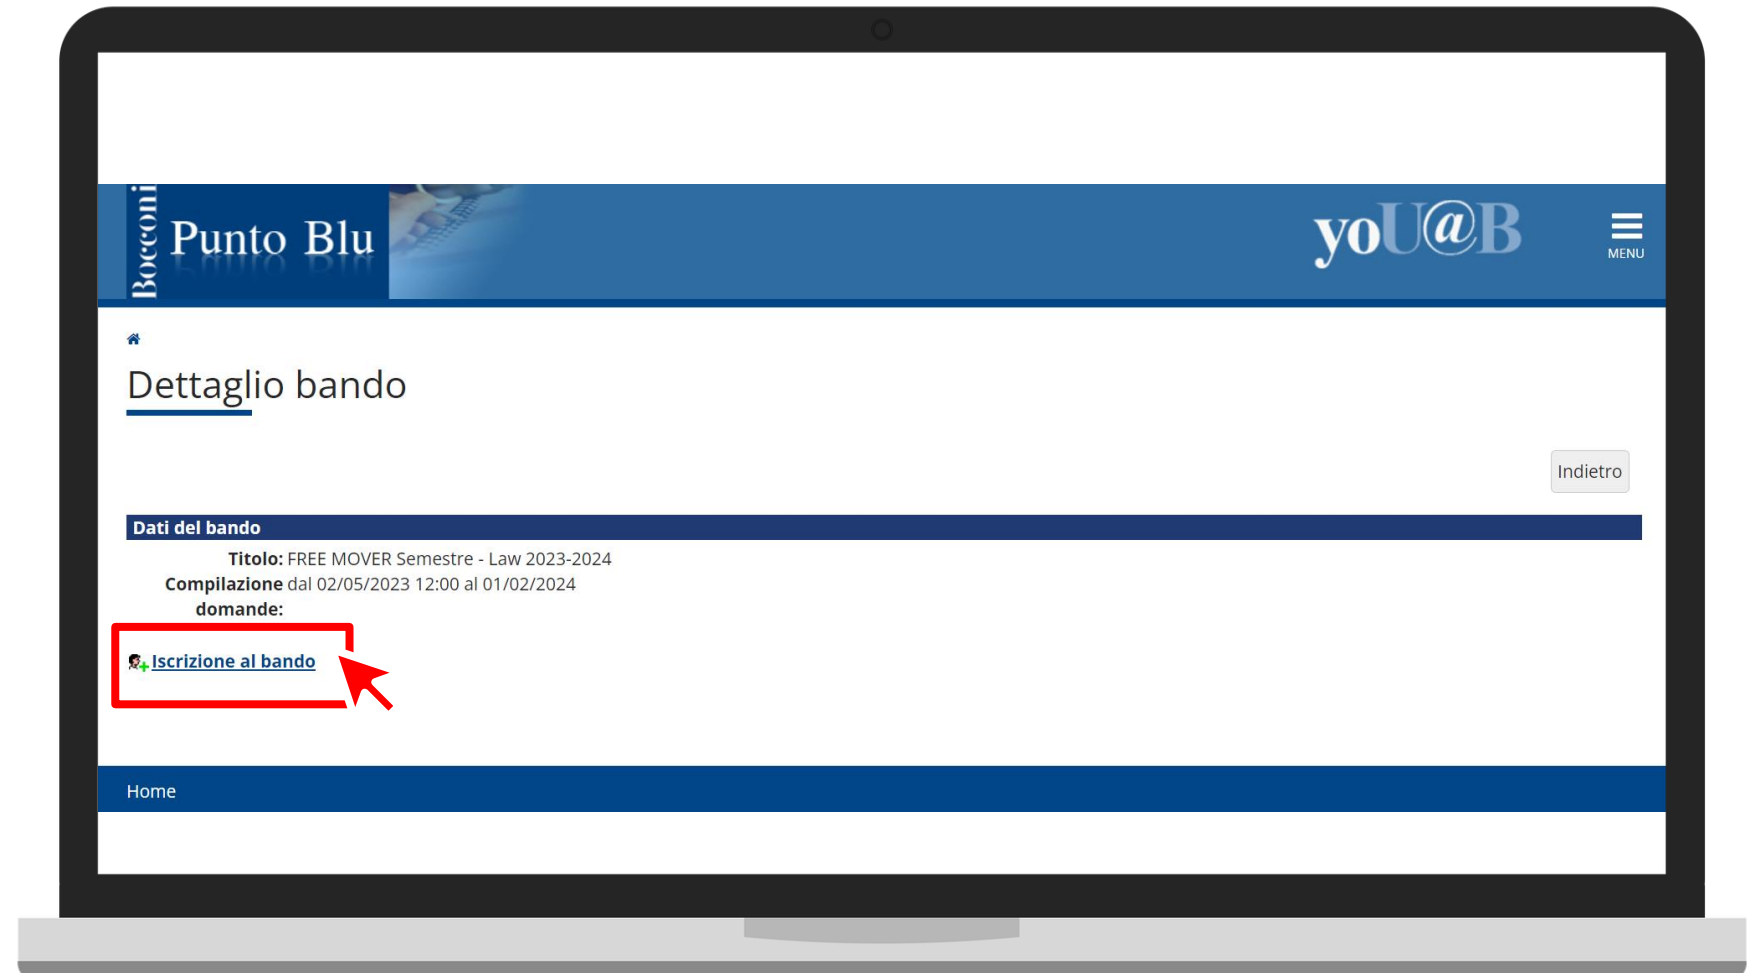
Bocconi Punto Blu

yoU@B

MENU

Dettaglio bando

Indietro

Dati del bando

Titolo: FREE MOVER Semestre - Law 2023-2024

Compilazione domande: dal 02/05/2023 12:00 al 01/02/2024

Iscrizione al bando

Home